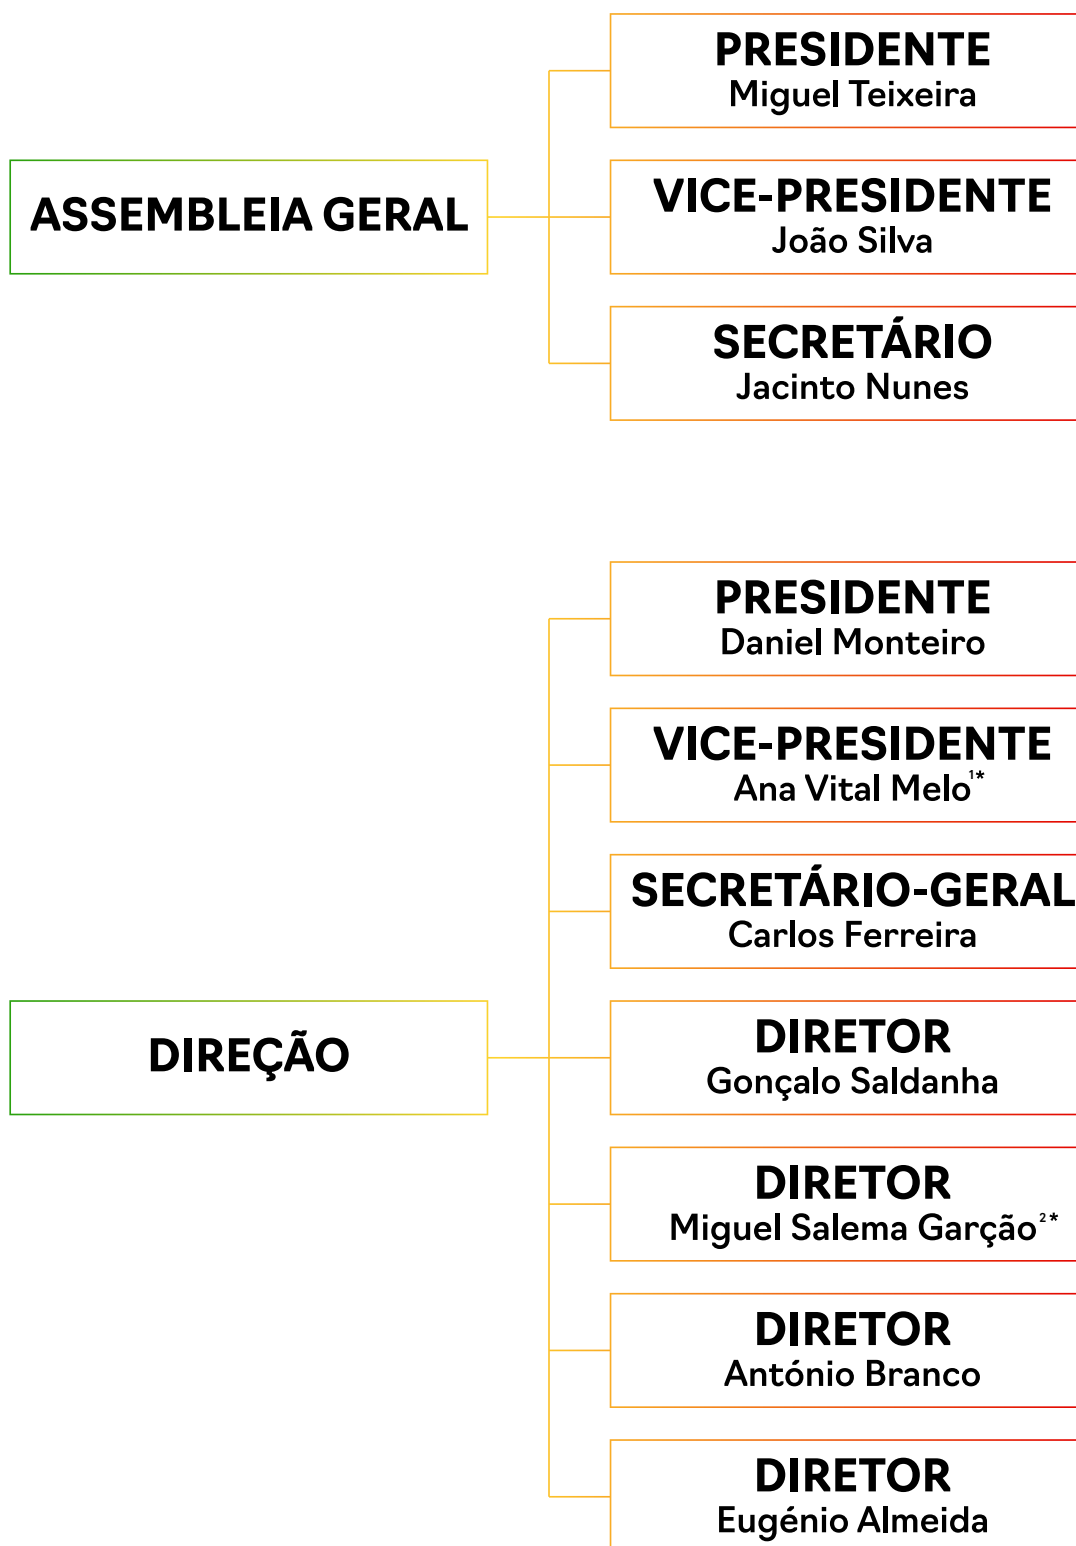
ASSEMBLEIA GERAL

PRESIDENTE
Miguel Teixeira

VICE-PRESIDENTE
João Silva

SECRETÁRIO
Jacinto Nunes

DIREÇÃO

PRESIDENTE
Daniel Monteiro

VICE-PRESIDENTE
Ana Vital Melo$^{1*}$

SECRETÁRIO-GERAL
Carlos Ferreira

DIRETOR
Gonçalo Saldanha

DIRETOR
Miguel Salema Garção$^{2*}$

DIRETOR
António Branco

DIRETOR
Eugénio Almeida